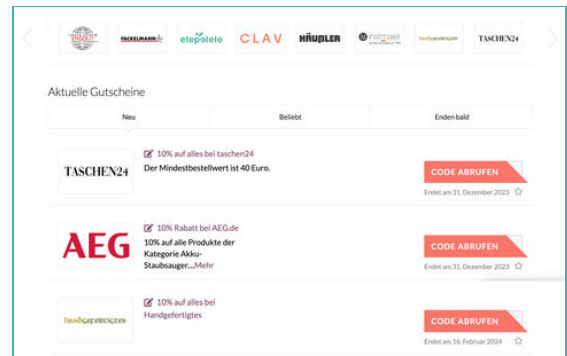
FACKELMANN elepolele CLAV HÄUSLER TASCHEN24

Aktuelle Gutscheine

Neu | Beliebt | Enden bald

TASCHEN24

10% auf alles bei taschen24

Der Mindestbestellwert ist 40 Euro.

CODE ABRUFEN

Endet am 31. Dezember 2023

AEG

10% Rabatt bei AEG.de

10% auf alle Produkte der Kategorie Akku-Staubsauger....Mehr

CODE ABRUFEN

Endet am 31. Dezember 2023

handgefertigtes

10% auf alles bei Handgefertigtes

CODE ABRUFEN

Endet am 16. Februar 2024